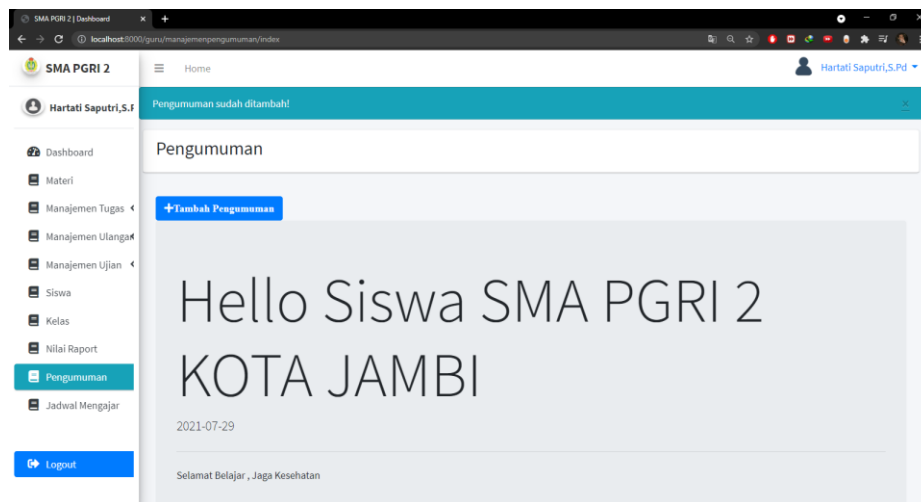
SMA PGRI 2 | Dashboard

localhost:8000/guru/manajemenpengumuman/index

SMA PGRI 2

Home

Hartati Saputri,S.Pd

Hartati Saputri,S.F

Pengumuman sudah ditambah!

×

Dashboard

Materi

Manajemen Tugas

Manajemen Ulangan

Manajemen Ujian

Siswa

Kelas

Nilai Raport

Pengumuman

Jadwal Mengajar

Logout

Pengumuman

+Tambah Pengumuman

Hello Siswa SMA PGRI 2 KOTA JAMBI

2021-07-29

Selamat Belajar , Jaga Kesehatan